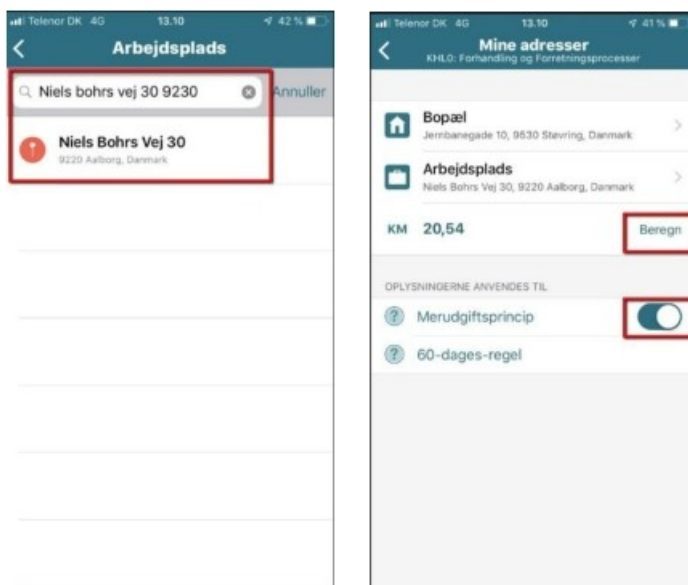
Telenor DK 4G 13.10 42 %

Arbejdsplads

Niels bohrs vej 30 9230

Annuller

Niels Bohrs Vej 30
9220 Aalborg, Danmark

Telenor DK 4G 13.10 41 %

Mine adresser
KHL0: Forhandling og Forretningsprocesser

Bopæl
Jernbanegade 10, 9530 Støvring, Danmark

Arbejdsplads
Niels Bohrs Vej 30, 9220 Aalborg, Danmark

KM 20,54

Beregn

OPLYSNINGERNE ANVENDES TIL

Merudgiftsprincip

60-dages-regel